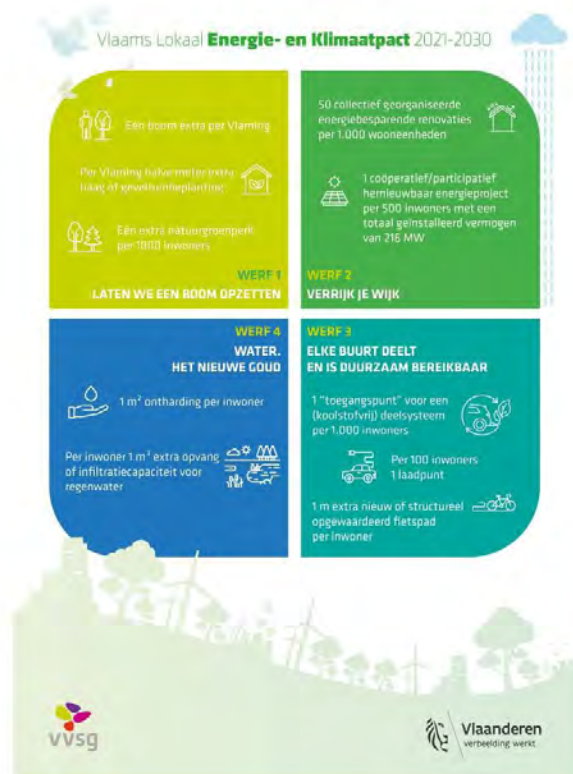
Vlaams Lokaal Energie- en Klimaatpact 2021-2030

Eén boom extra per Vlaming

Per Vlaming halve meter extra haag of gevelbeplanting

Eén extra natuurgroenperk per 1000 inwoners

WERF 1
LATEN WE EEN BOOM OPZETTEN

50 collectief georganiseerde energiebesparende renovaties per 1.000 wooneenheden

1 coöperatief/participatief hernieuwbaar energieproject per 500 inwoners met een totaal geïnstalleerd vermogen van 216 MW

WERF 2
VERRIJK JE WIJK

WERF 4
WATER. HET NIEUWE GOUD

1 m² ontharding per inwoner

Per inwoner 1 m³ extra opvang of infiltratiecapaciteit voor regenwater

WERF 3
ELKE BUURT DEELT EN IS DUURZAAM BEREIKBAAR

1 "toegangspunt" voor een (koolstofvrij) deelsysteem per 1.000 inwoners

Per 100 inwoners 1 laadpunt

1 m extra nieuw of structureel opgewaardeerd fietspad per inwoner

vvsg

Vlaanderen
verbeelding werkt